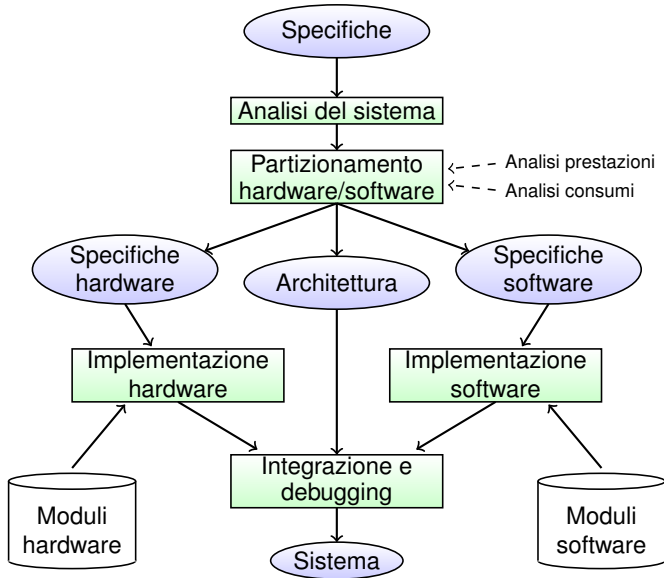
Specifiche

Analisi del sistema

Partizionamento hardware/software

Analisi prestazioni

Analisi consumi

Specifiche hardware

Architettura

Specifiche software

Implementazione hardware

Implementazione software

Integrazione e debugging

Moduli hardware

Moduli software

Sistema